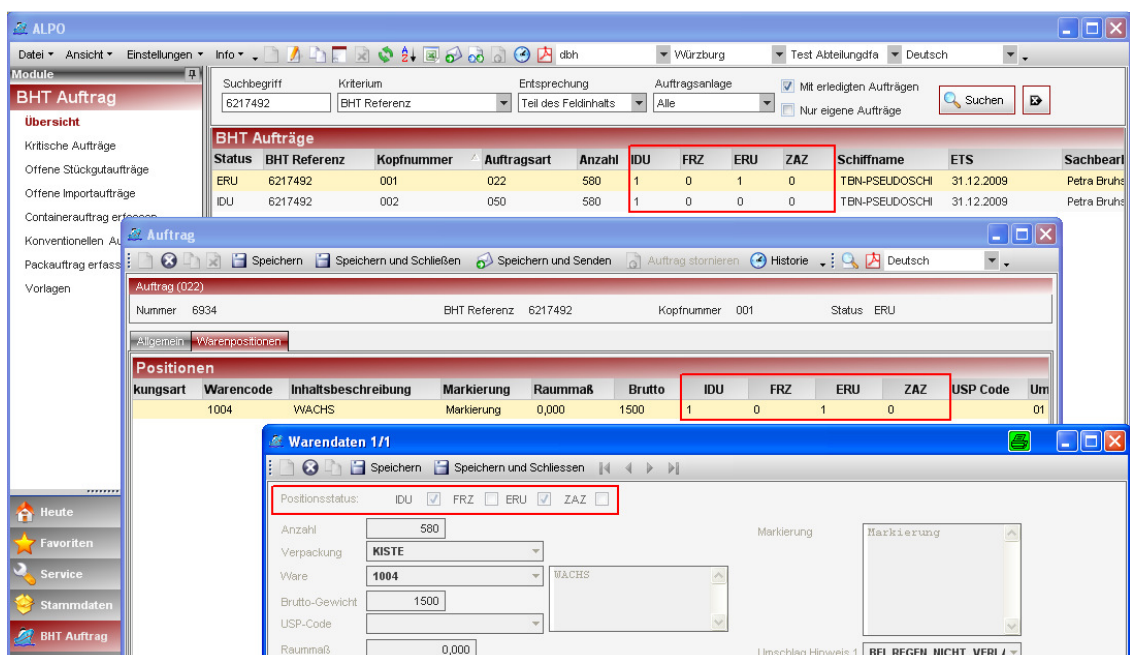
ALPO

Datei ▾ Ansicht ▾ Einstellungen ▾ Info ▾ dbh Würzburg Test Abteilungdfa Deutsch

Module
BHT Auftrag
Übersicht
Kritische Aufträge
Offene Stückgutaufträge
Offene Importaufträge
Containerauftrag erfassen
Konventionellen Au
Packauftrag erfass
Vorlagen

Suchbegriff 6217492
Kriterium BHT Referenz
Entsprechung Teil des Feldinhalts
Auftragsanlage Alle
Mit erledigten Aufträgen
Nur eigene Aufträge
Suchen

BHT Aufträge

| Status | BHT Referenz | Kopfnummer | Auftragsart | Anzahl | IDU | FRZ | ERU | ZAZ | Schiffname | ETS | Sachbearb |
|---|---|---|---|---|---|---|---|---|---|---|---|
| ERU | 6217492 | 001 | 022 | 580 | 1 | 0 | 1 | 0 | TBN-PSEUDOSCHI | 31.12.2009 | Petra Bruhs |
| IDU | 6217492 | 002 | 050 | 580 | 1 | 0 | 0 | 0 | TBN-PSEUDOSCHI | 31.12.2009 | Petra Bruhs |

Auftrag

Speichern Speichern und Schließen Speichern und Senden Auftrag stornieren Historie Deutsch

Auftrag (022)
Nummer 6934 BHT Referenz 6217492 Kopfnummer 001 Status ERU

Allgemein Warenpositionen

Positionen

| kungsart | Warencode | Inhaltsbeschreibung | Markierung | Raummaß | Brutto | IDU | FRZ | ERU | ZAZ | USP Code | Um |
|---|---|---|---|---|---|---|---|---|---|---|---|
| | 1004 | WACHS | Markierung | 0,000 | 1500 | 1 | 0 | 1 | 0 | | 01 |

Warendaten 1/1

Speichern Speichern und Schliessen

Positionsstatus: IDU FRZ ERU ZAZ

Anzahl 580
Verpackung KISTE
Ware 1004 WACHS
Brutto-Gewicht 1500
USP-Code
Raummaß 0,000

Markierung Markierung

Umschlag Hinweis 1 BEI REGEN NICHT VERL

Heute
Favoriten
Service
Stammdaten
BHT Auftrag